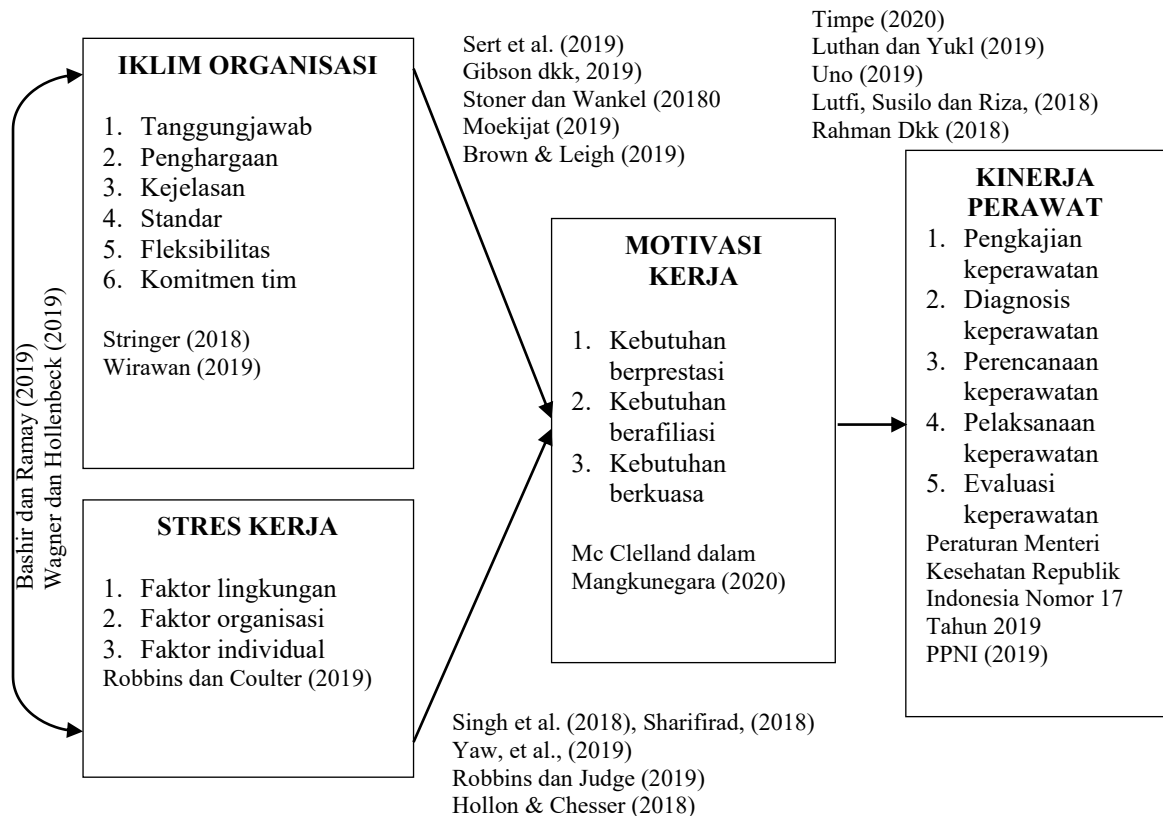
Bashir dan Ramay (2019)
Wagner dan Hollenbeck (2019)

IKLIM ORGANISASI

1. Tanggungjawab
2. Penghargaan
3. Kejelasan
4. Standar
5. Fleksibilitas
6. Komitmen tim

Stringer (2018)
Wirawan (2019)

STRES KERJA

1. Faktor lingkungan
2. Faktor organisasi
3. Faktor individual

Robbins dan Coulter (2019)

Sert et al. (2019)
Gibson dkk, 2019)
Stoner dan Wankel (20180
Moekijat (2019)
Brown & Leigh (2019)

Singh et al. (2018), Sharifirad, (2018)
Yaw, et al., (2019)
Robbins dan Judge (2019)
Hollon & Chesser (2018)

MOTIVASI KERJA

1. Kebutuhan berprestasi
2. Kebutuhan berafiliasi
3. Kebutuhan berkuasa

Mc Clelland dalam Mangkunegara (2020)

Timpe (2020)
Luthan dan Yukl (2019)
Uno (2019)
Lutfi, Susilo dan Riza, (2018)
Rahman Dkk (2018)

KINERJA PERAWAT

1. Pengkajian keperawatan
2. Diagnosis keperawatan
3. Perencanaan keperawatan
4. Pelaksanaan keperawatan
5. Evaluasi keperawatan

Peraturan Menteri Kesehatan Republik Indonesia Nomor 17 Tahun 2019
PPNI (2019)